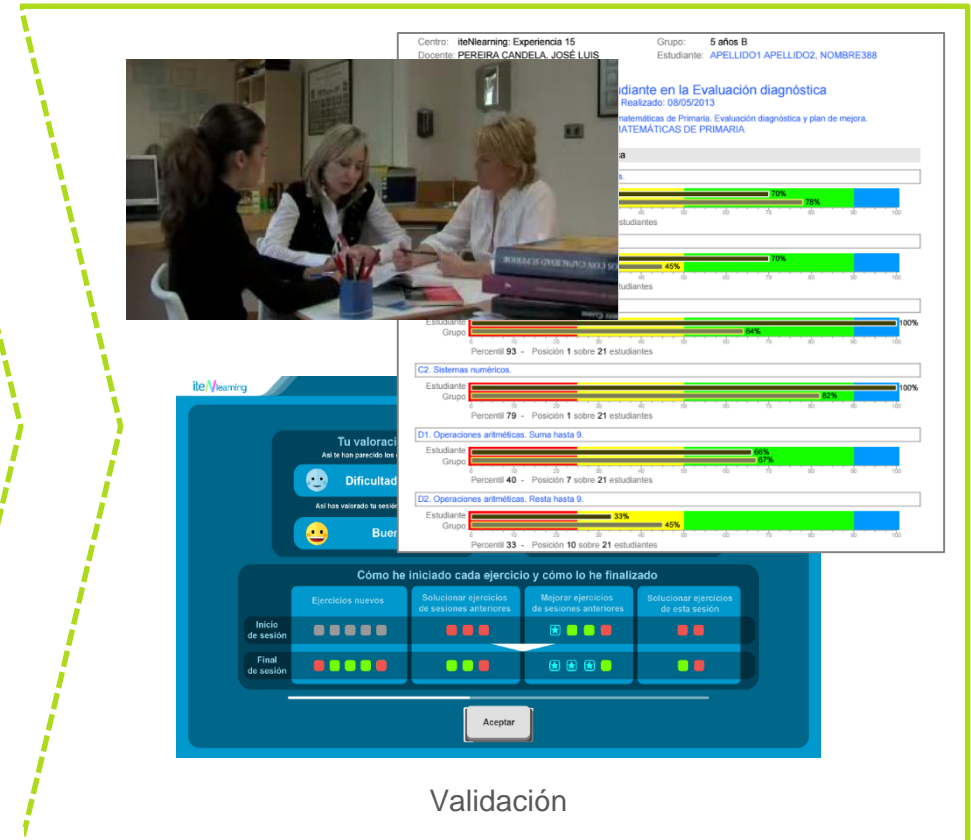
Centro: iteNlearning: Experiencia 15
Docente: PEREIRA CANDELA, JOSÉ LUIS
Grupo: 5 años B
Estudiante: APELLIDO1 APELLIDO2, NOMBRE388

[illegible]diante en la Evaluación diagnóstica
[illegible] Realizado: 08/05/2013
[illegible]atemáticas de Primaria. Evaluación diagnóstica y plan de mejora.
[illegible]ATEMÁTICAS DE PRIMARIA

70%
78%
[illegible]studiantes

70%
45%
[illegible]studiantes

Estudiante
Grupo
100%
84%
Percentil 93 - Posición 1 sobre 21 estudiantes

C2. Sistemas numéricos.
Estudiante
Grupo
100%
82%
Percentil 79 - Posición 1 sobre 21 estudiantes

D1. Operaciones aritméticas. Suma hasta 9.
Estudiante
Grupo
66%
67%
Percentil 40 - Posición 7 sobre 21 estudiantes

D2. Operaciones aritméticas. Resta hasta 9.
Estudiante
Grupo
33%
45%
Percentil 33 - Posición 10 sobre 21 estudiantes

iteNlearning

Tu valoraci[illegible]
Así te han parecido los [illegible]
Dificultad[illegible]
Así has valorado tu sesión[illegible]
Buen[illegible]

Cómo he iniciado cada ejercicio y cómo lo he finalizado

| | Ejercicios nuevos | Solucionar ejercicios de sesiones anteriores | Mejorar ejercicios de sesiones anteriores | Solucionar ejercicios de esta sesión |
|---|---|---|---|---|
| Inicio de sesión | | | | |
| Final de sesión | | | | |

Aceptar

Validación